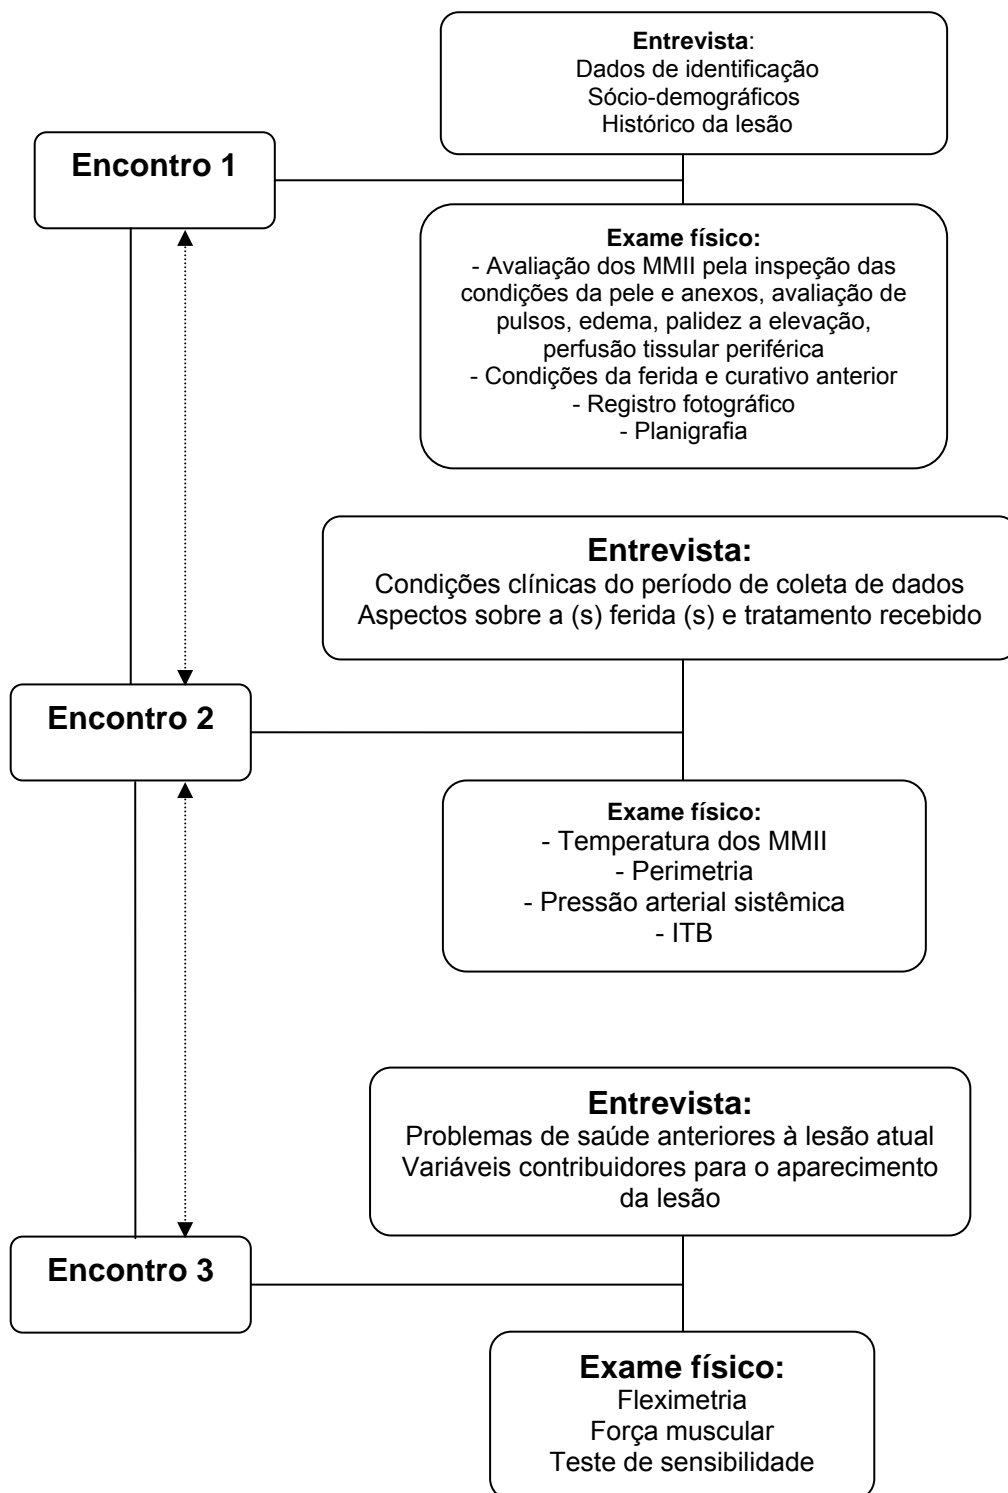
Entrevista:
Dados de identificação
Sócio-demográficos
Histórico da lesão

Encontro 1

Exame físico:
- Avaliação dos MMII pela inspeção das condições da pele e anexos, avaliação de pulsos, edema, palidez a elevação, perfusão tissular periférica
- Condições da ferida e curativo anterior
- Registro fotográfico
- Planigrafia

Entrevista:
Condições clínicas do período de coleta de dados
Aspectos sobre a (s) ferida (s) e tratamento recebido

Encontro 2

Exame físico:
- Temperatura dos MMII
- Perimetria
- Pressão arterial sistêmica
- ITB

Entrevista:
Problemas de saúde anteriores à lesão atual
Variáveis contribuidores para o aparecimento da lesão

Encontro 3

Exame físico:
Fleximetria
Força muscular
Teste de sensibilidade